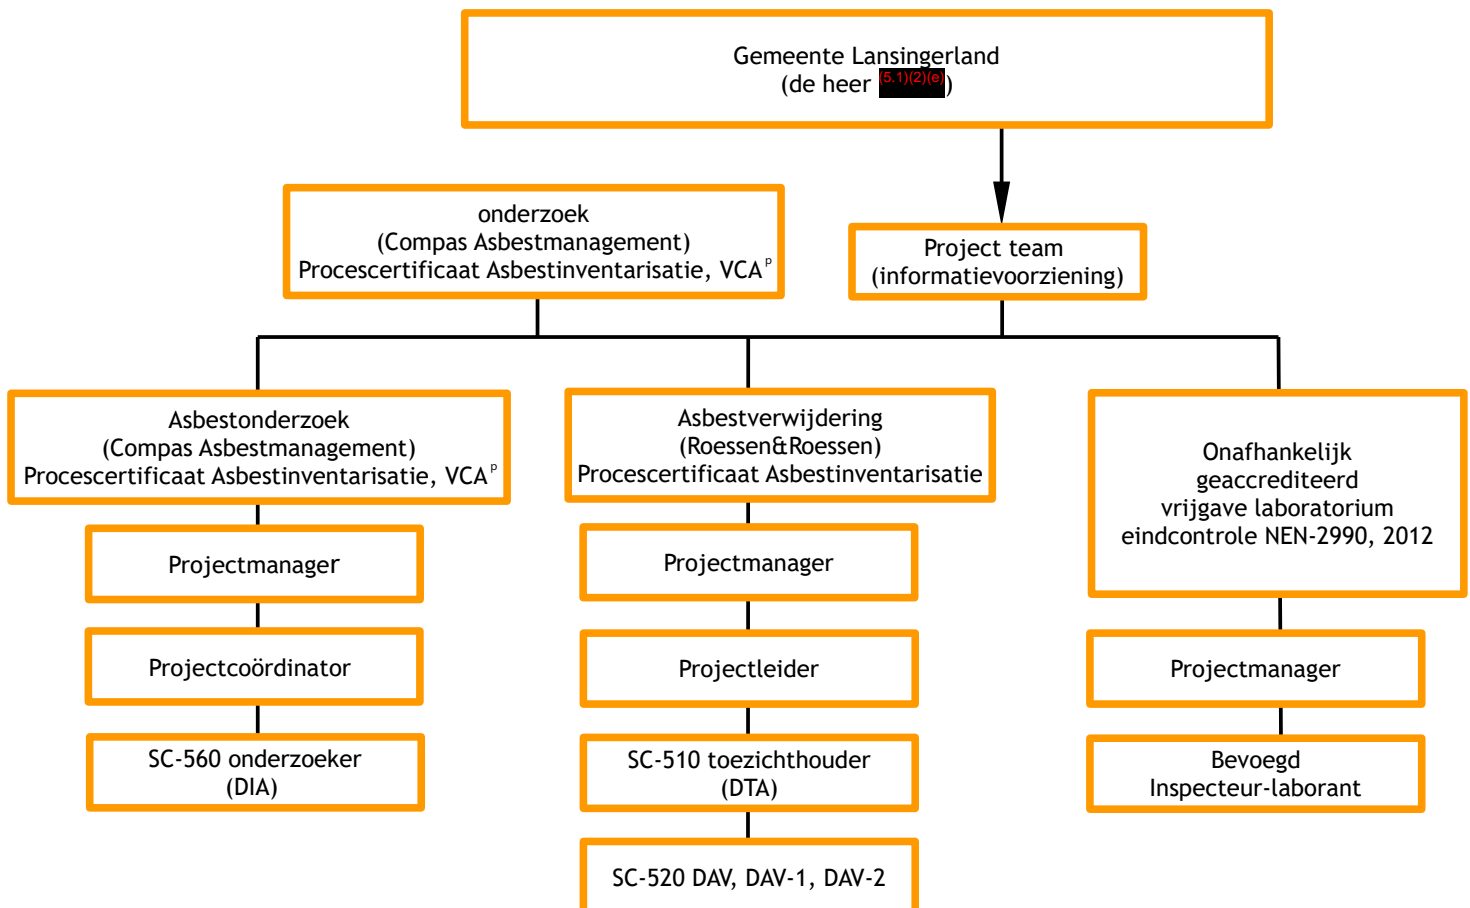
Gemeente Lansingerland
(de heer 5.1)(2)(e))

onderzoek
(Compas Asbestmanagement)
Procescertificaat Asbestinventarisatie, VCA$^P$

Project team
(informatievoorziening)

Asbestonderzoek
(Compas Asbestmanagement)
Procescertificaat Asbestinventarisatie, VCA$^P$

Projectmanager

Projectcoördinator

SC-560 onderzoeker
(DIA)

Asbestverwijdering
(Roessen&Roessen)
Procescertificaat Asbestinventarisatie

Projectmanager

Projectleider

SC-510 toezichthouder
(DTA)

SC-520 DAV, DAV-1, DAV-2

Onafhankelijk
geaccrediteerd
vrijgave laboratorium
eindcontrole NEN-2990, 2012

Projectmanager

Bevoegd
Inspecteur-laborant